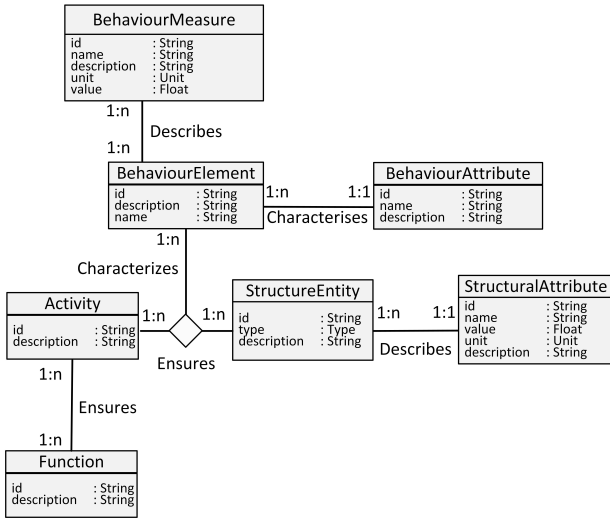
BehaviourMeasure
id : String
name : String
description : String
unit : Unit
value : Float

1:n
Describes
1:n

BehaviourElement
id : String
description : String
name : String

1:n
Characterises
1:1

BehaviourAttribute
id : String
name : String
description : String

1:n
Characterizes

Activity
id : String
description : String

1:n
Ensures
1:n

StructureEntity
id : String
type : Type
description : String

1:n
Describes
1:1

StructuralAttribute
id : String
name : String
value : Float
unit : Unit
description : String

1:n
Ensures
1:n

Function
id : String
description : String